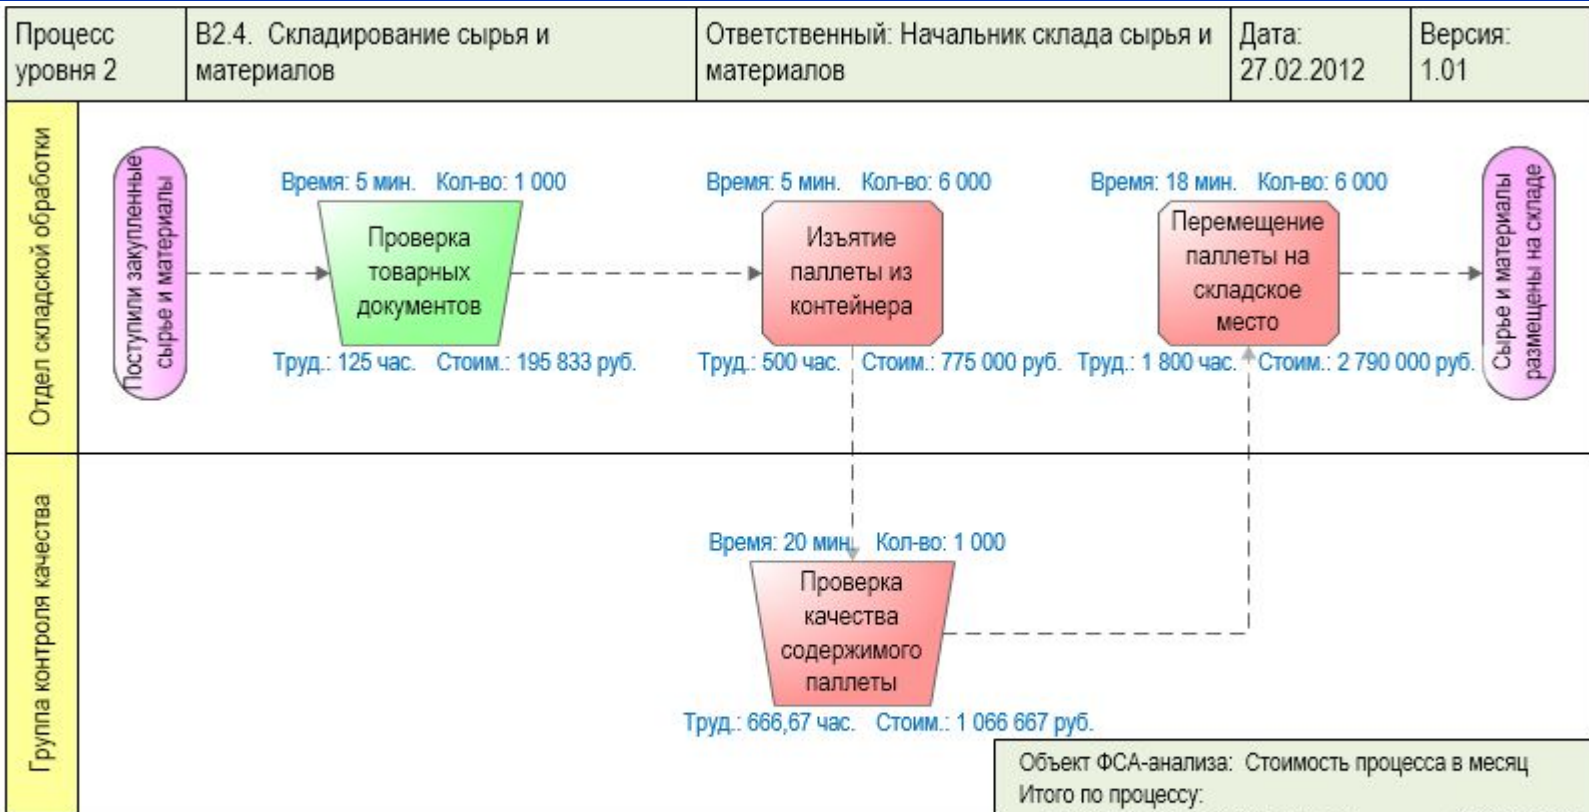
| Процесс уровня 2 | В2.4. Складирование сырья и материалов | Ответственный: Начальник склада сырья и материалов | Дата: 27.02.2012 | Версия: 1.01 |
|---|---|---|---|---|

Отдел складской обработки

Поступили закупленные сырье и материалы

Время: 5 мин. Кол-во: 1 000

Проверка товарных документов

Труд.: 125 час. Стоим.: 195 833 руб.

Время: 5 мин. Кол-во: 6 000

Изъятие паллеты из контейнера

Труд.: 500 час. Стоим.: 775 000 руб.

Время: 18 мин. Кол-во: 6 000

Перемещение паллеты на складское место

Труд.: 1 800 час. Стоим.: 2 790 000 руб.

Сырье и материалы размещены на складе

Группа контроля качества

Время: 20 мин. Кол-во: 1 000

Проверка качества содержимого паллеты

Труд.: 666,67 час. Стоим.: 1 066 667 руб.

Объект ФСА-анализа: Стоимость процесса в месяц
Итого по процессу: